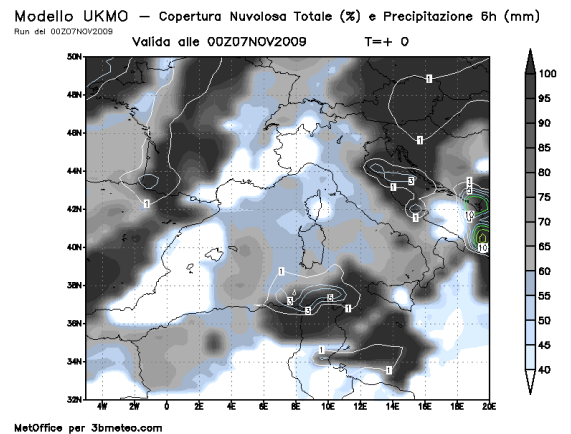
Modello UKMO — Copertura Nuvolosa Totale (%) e Precipitazione 6h (mm)
Run del 00Z07NOV2009
Valida alle 00Z07NOV2009 T=+ 0

50N
48N
46N
44N
42N
40N
38N
36N
34N
32N

4W 2W 0 2E 4E 6E 8E 10E 12E 14E 16E 18E 20E

1
1
1
3
1
1
1
3
10
10
1
3
5
3
1
1
1

100
95
90
85
80
75
70
65
60
55
50
45
40

MetOffice per 3bmeteo.com